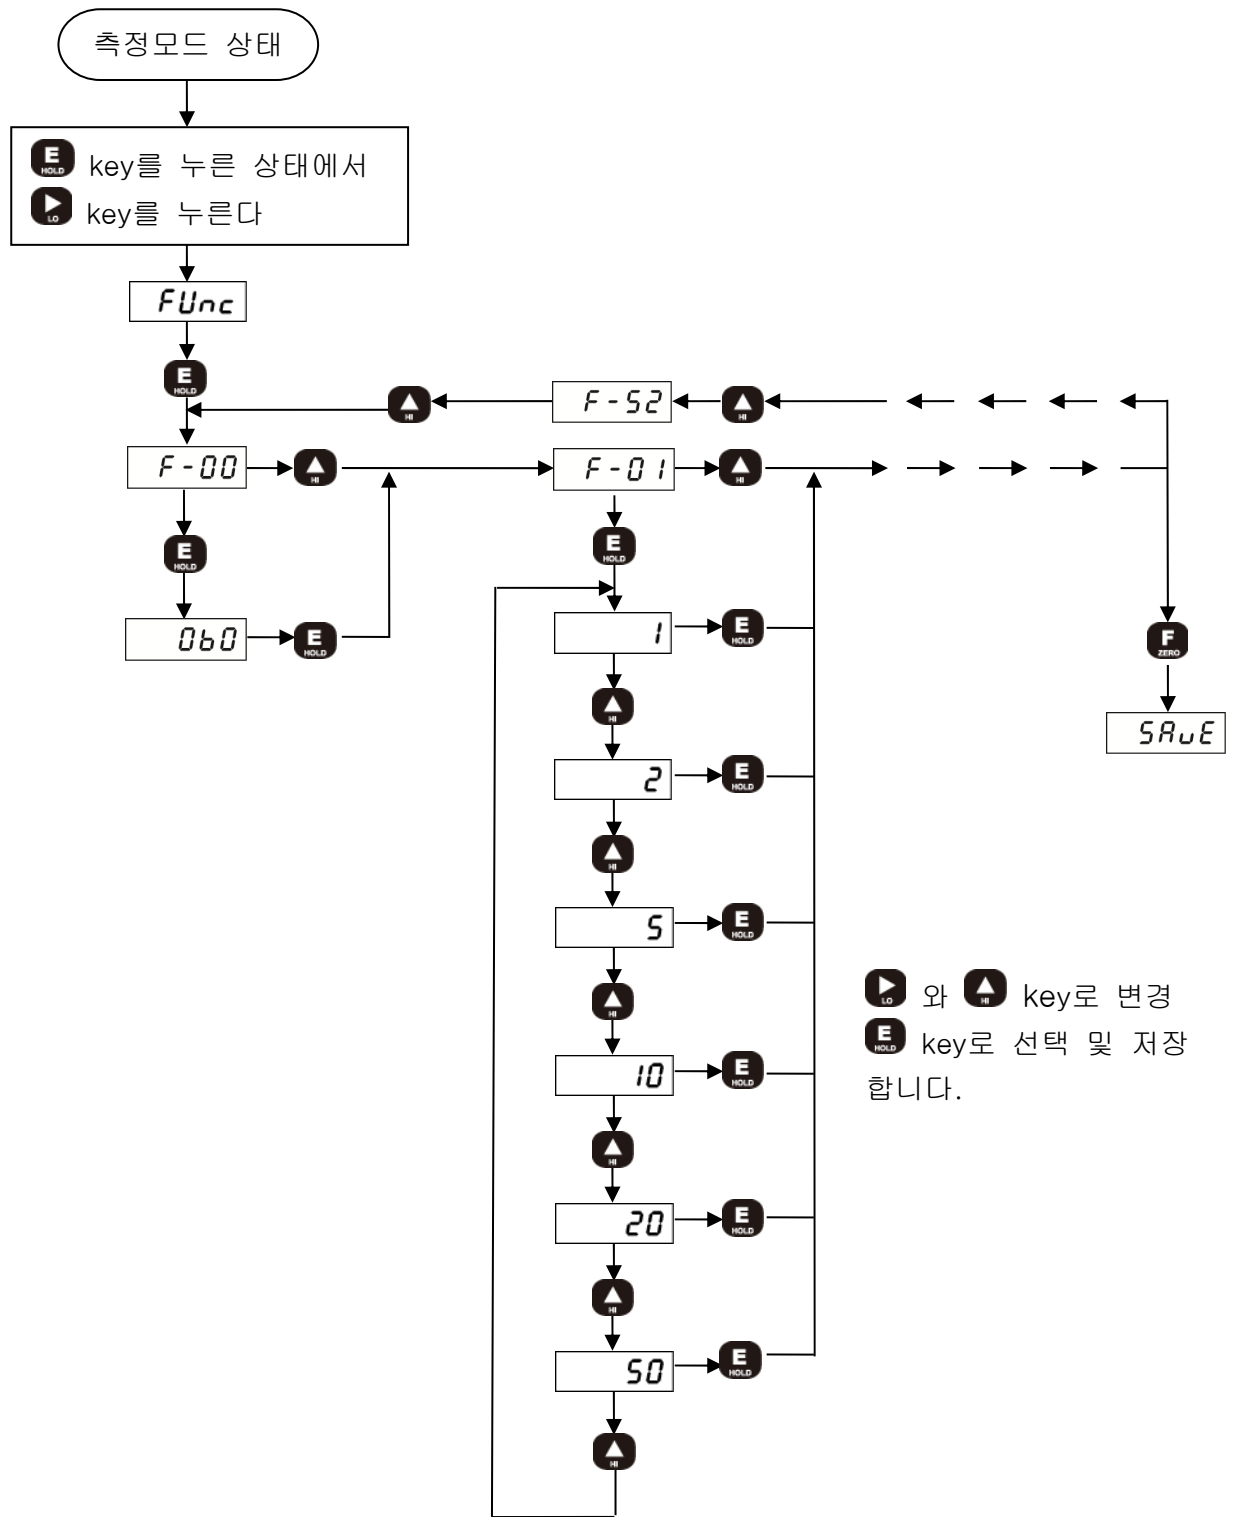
측정모드 상태

E HOLD key를 누른 상태에서
LO key를 누른다

FUnc

E HOLD

HI F-52 HI

F-00 HI F-01 HI

E HOLD

E HOLD

060 E HOLD

1 E HOLD

HI

2 E HOLD

HI

5 E HOLD

HI

10 E HOLD

HI

20 E HOLD

HI

50 E HOLD

HI

F ZERO

SAvE

LO 와 HI key로 변경
E HOLD key로 선택 및 저장 합니다.